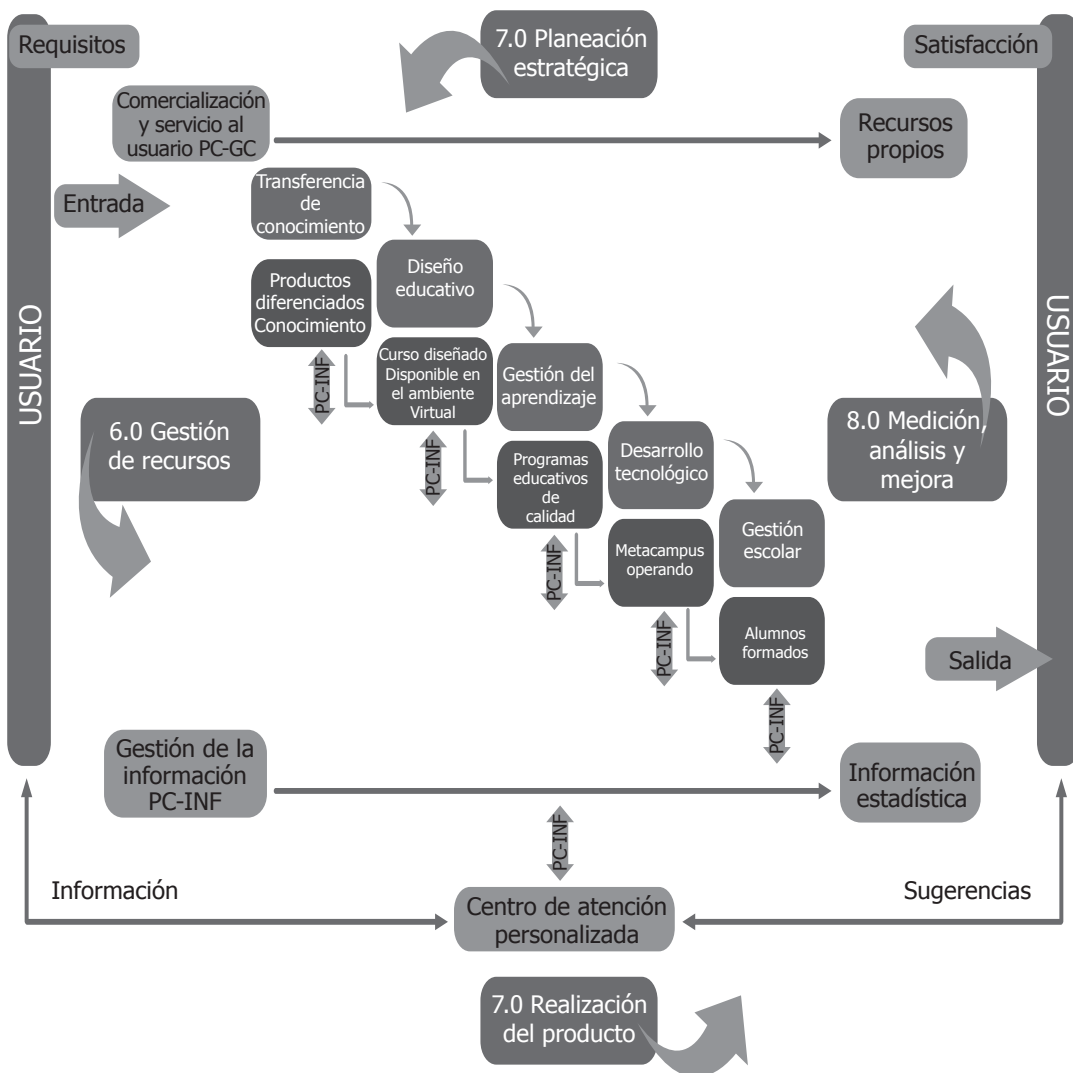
Requisitos

7.0 Planeación estratégica

Satisfacción

Comercialización y servicio al usuario PC-GC

Recursos propios

Entrada

Transferencia de conocimiento

Diseño educativo

Productos diferenciados Conocimiento

USUARIO

USUARIO

PC-INF

Curso diseñado Disponible en el ambiente Virtual

Gestión del aprendizaje

6.0 Gestión de recursos

PC-INF

Programas educativos de calidad

Desarrollo tecnológico

8.0 Medición, análisis y mejora

Gestión escolar

PC-INF

Metacampus operando

PC-INF

Alumnos formados

Salida

PC-INF

Gestión de la información PC-INF

Información estadística

PC-INF

Información

Sugerencias

Centro de atención personalizada

7.0 Realización del producto